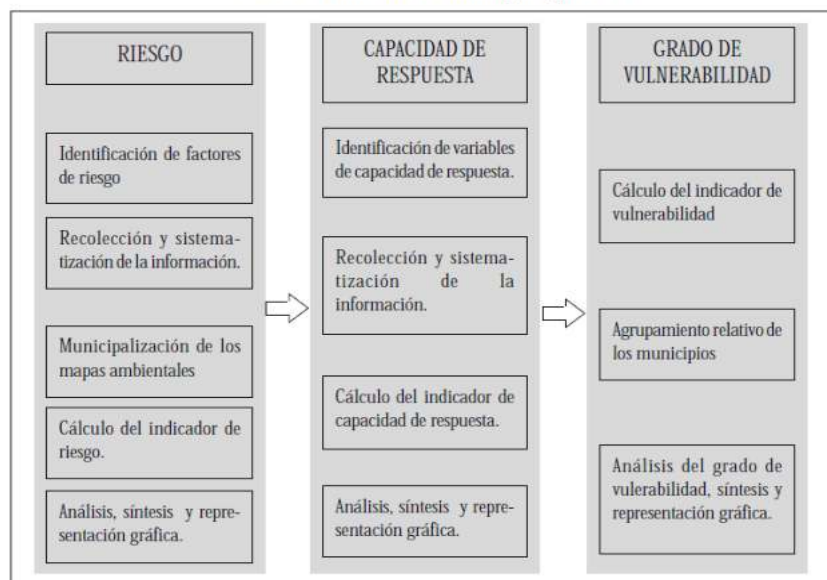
RIESGO

Identificación de factores de riesgo

Recolección y sistematización de la información.

Municipalización de los mapas ambientales

Cálculo del indicador de riesgo.

Análisis, síntesis y representación gráfica.

CAPACIDAD DE RESPUESTA

Identificación de variables de capacidad de respuesta.

Recolección y sistematización de la información.

Cálculo del indicador de capacidad de respuesta.

Análisis, síntesis y representación gráfica.

GRADO DE VULNERABILIDAD

Cálculo del indicador de vulnerabilidad

Agrupamiento relativo de los municipios

Análisis del grado de vulerabilidad, síntesis y representación gráfica.